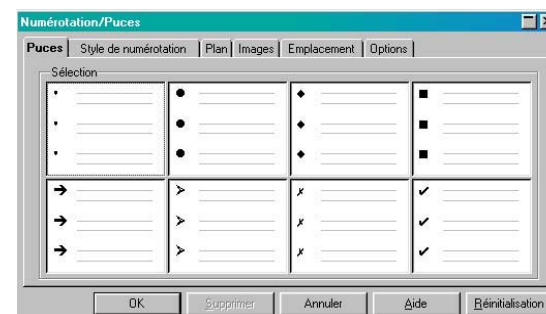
Numérotation/Puces

Puces | Style de numérotation | Plan | Images | Emplacement | Options

Sélection

•
•
•

●
●
●

◆
◆
◆

■
■
■

➔
➔
➔

➢
➢
➢

✗
✗
✗

✔
✔
✔

OK | Supprimer | Annuler | Aide | Réinitialisation